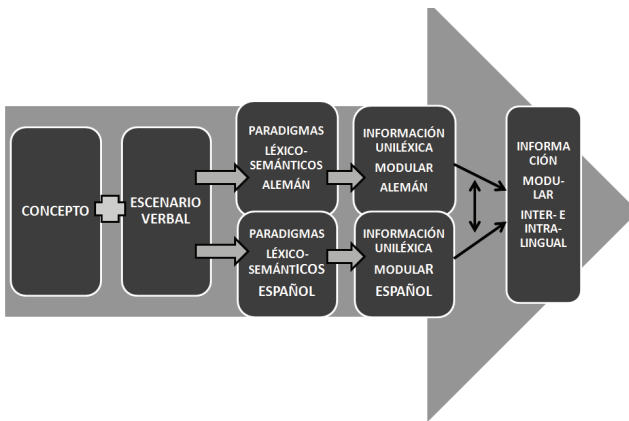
CONCEPTO

ESCENARIO VERBAL

PARADIGMAS LÉXICO-SEMÁNTICOS ALEMÁN

PARADIGMAS LÉXICO-SEMÁNTICOS ESPAÑOL

INFORMACIÓN UNILÉXICA MODULAR ALEMÁN

INFORMACIÓN UNILÉXICA MODULAR ESPAÑOL

INFORMACIÓN MODULAR INTER- E INTRALINGUAL